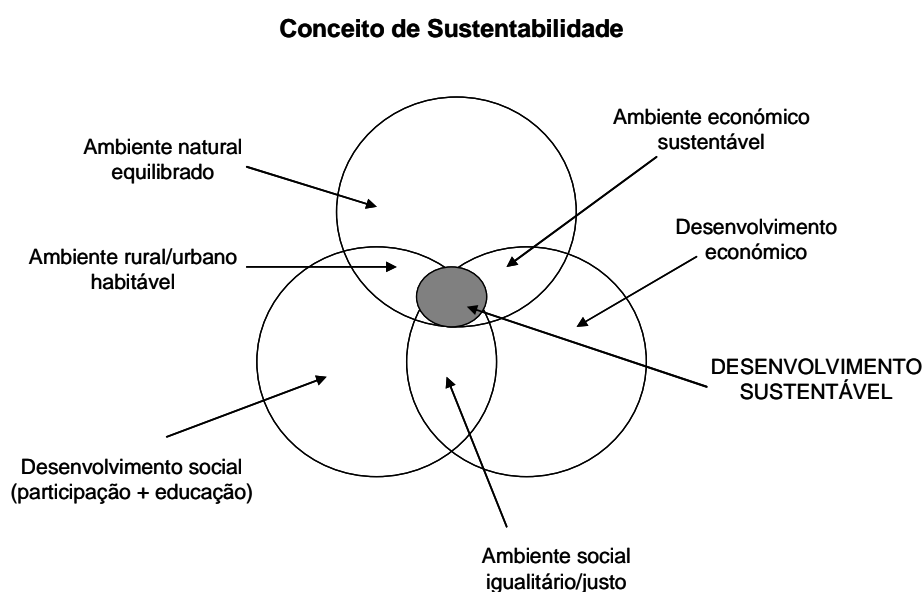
Conceito de Sustentabilidade

Ambiente natural equilibrado

Ambiente económico sustentável

Desenvolvimento económico

Ambiente rural/urbano habitável

DESENVOLVIMENTO SUSTENTÁVEL

Desenvolvimento social (participação + educação)

Ambiente social igualitário/justo